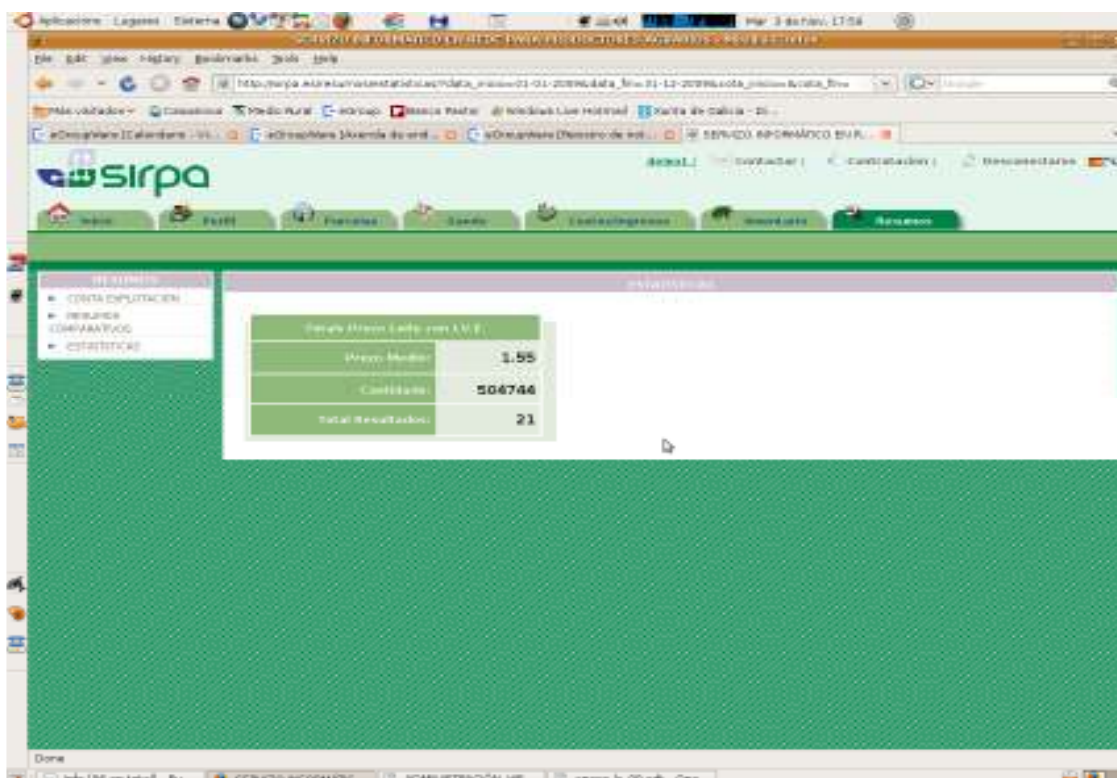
Aplicacións Lugares Sistema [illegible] Mar 3 de Nov, 17:56
SERVIZO INFORMÁTICO EN REDE PARA PRODUTORES AGRARIOS - Mozilla Firefox
File Edit View History Bookmarks Tools Help
http://sirpa.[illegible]
Máis visitados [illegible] Medio Rural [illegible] Windows Live Hotmail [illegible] Xunta de Galicia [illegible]
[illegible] SERVIZO INFORMÁTICO EN R... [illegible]

sirpa
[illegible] | Contactar | Contratación | Desconectarse
Inicio | Perfil | Parcelas | Gando | Custos/Ingresos | Inventario | Resumos

RESUMOS
CONTA EXPLOTACIÓN
RESUMOS COMPARATIVOS
ESTATÍSTICAS

ESTATÍSTICAS

| Datos Prezo Leite con I.V.E. | |
|---|---|
| Prezo Medio: | 1.55 |
| Cantidade: | 504746 |
| Total Resultados: | 21 |

Done
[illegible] SERVIZO INFORMÁTICO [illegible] ADMINISTRACIÓN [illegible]